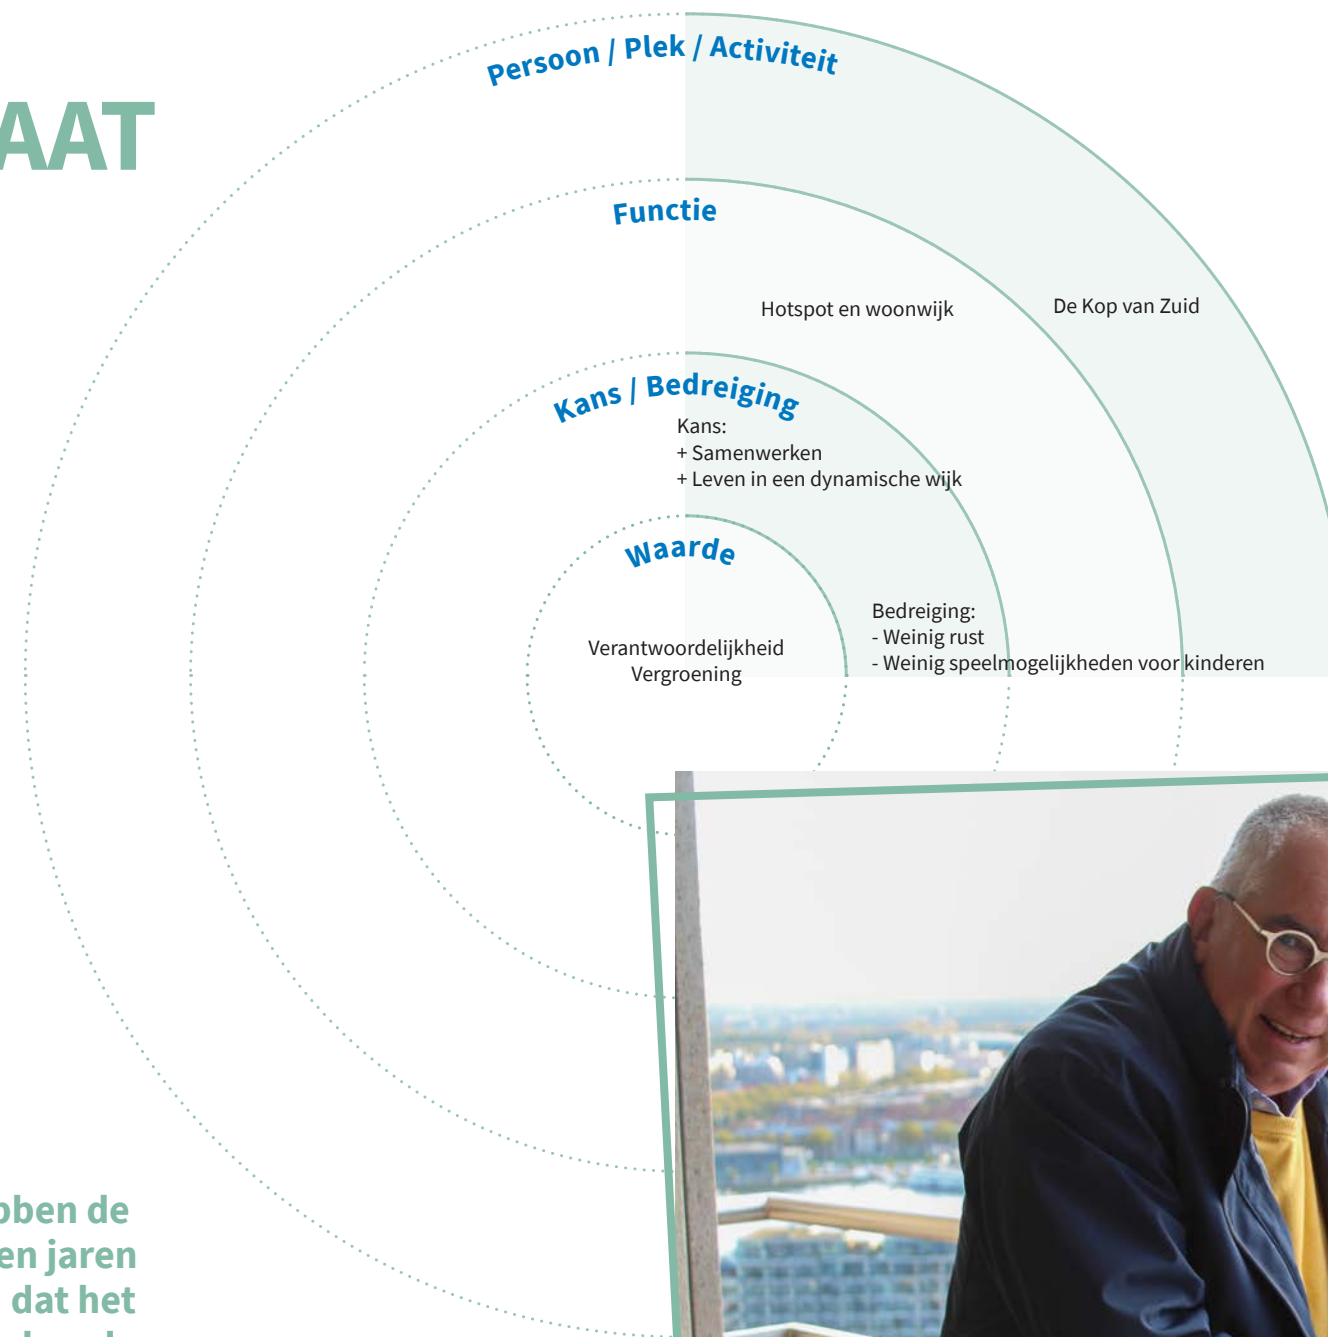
AAT

Persoon / Plek / Activiteit

Functie

Hotspot en woonwijk

De Kop van Zuid

Kans / Bedreiging

Kans:
+ Samenwerken
+ Leven in een dynamische wijk

Waarde

Verantwoordelijkheid
Vergroening

Bedreiging:
- Weinig rust
- Weinig speelmogelijkheden voor kinderen

bben de
en jaren
dat het
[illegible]